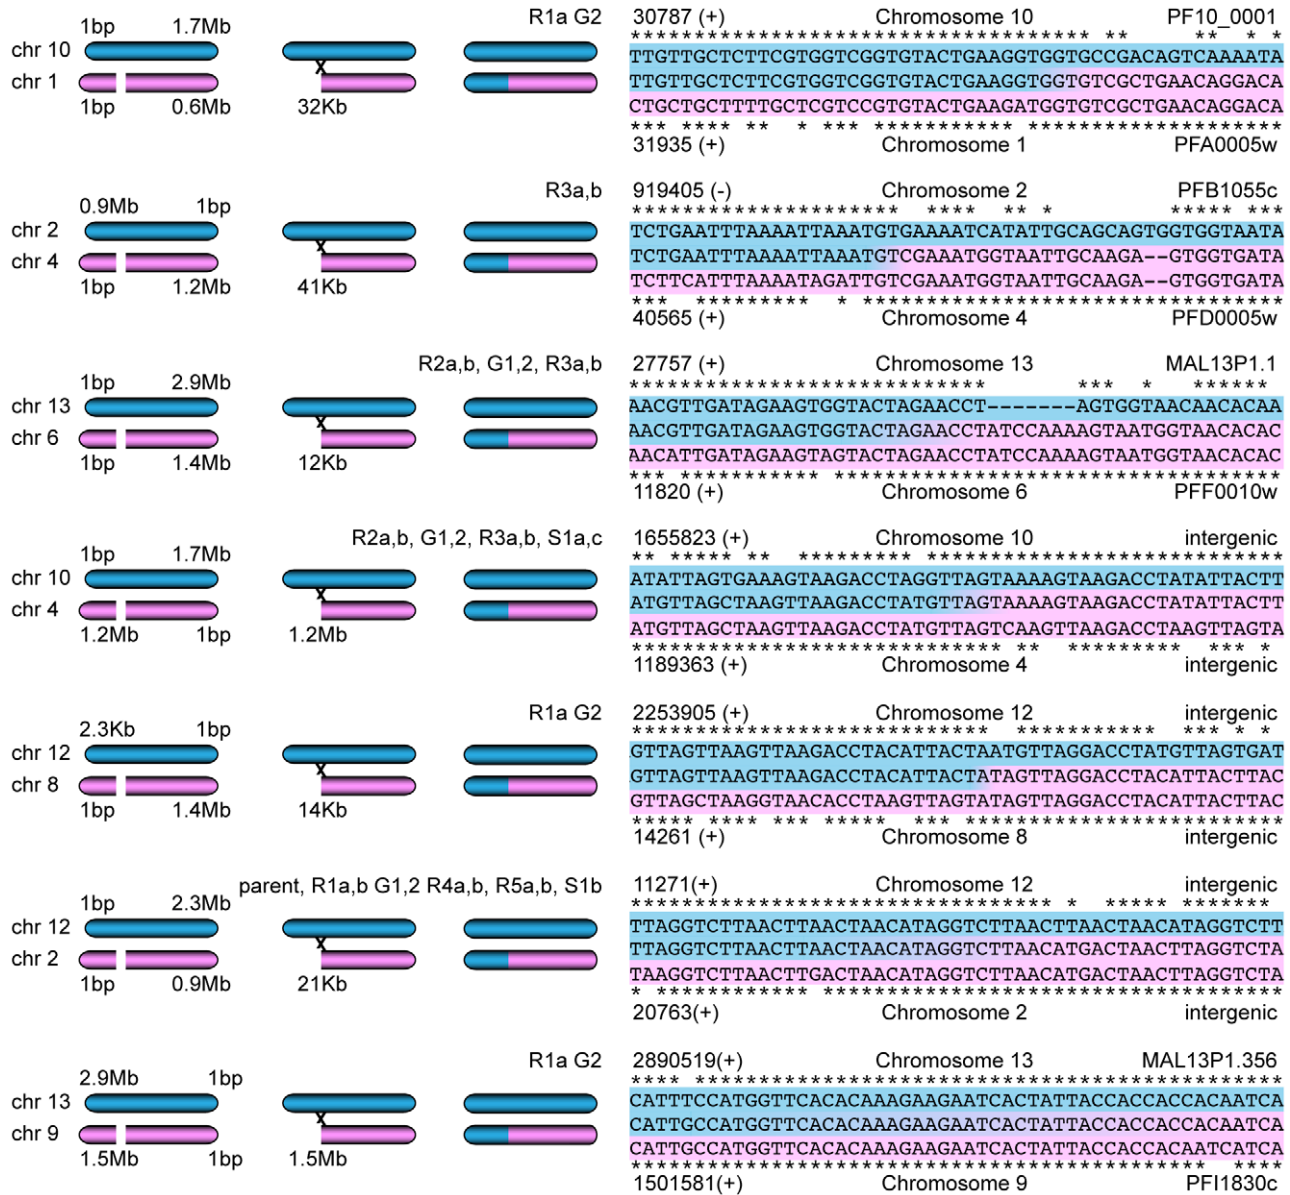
1bp 1.7Mb
chr 10
chr 1
1bp 0.6Mb
32Kb
R1a G2
30787 (+) Chromosome 10 PF10_0001
TTGTTGCTCTTCGTGGTCGGTGTACTGAAGGTGGTGCCGACAGTCAAAATA
TTGTTGCTCTTCGTGGTCGGTGTACTGAAGGTGGTGTCGCTGAACAGGACA
CTGCTGCTTTTGCTCGTCCGTGTACTGAAGATGGTGTCGCTGAACAGGACA
31935 (+) Chromosome 1 PFA0005w

0.9Mb 1bp
chr 2
chr 4
1bp 1.2Mb
41Kb
R3a,b
919405 (-) Chromosome 2 PFB1055c
TCTGAATTTAAAATTAAATGTGAAAATCATATTGCAGCAGTGGTGGTAATA
TCTGAATTTAAAATTAAATGTCGAAATGGTAATTGCAAGA--GTGGTGATA
TCTTCATTTAAAATAGATTGTCGAAATGGTAATTGCAAGA--GTGGTGATA
40565 (+) Chromosome 4 PFD0005w

1bp 2.9Mb
chr 13
chr 6
1bp 1.4Mb
12Kb
R2a,b, G1,2, R3a,b
27757 (+) Chromosome 13 MAL13P1.1
AACGTTGATAGAAGTGGTACTAGAACCT-------AGTGGTAACAACACAA
AACGTTGATAGAAGTGGTACTAGAACCTATCCAAAAGTAATGGTAACACAC
AACATTGATAGAAGTAGTACTAGAACCTATCCAAAAGTAATGGTAACACAC
11820 (+) Chromosome 6 PFF0010w

1bp 1.7Mb
chr 10
chr 4
1.2Mb 1bp
1.2Mb
R2a,b, G1,2, R3a,b, S1a,c
1655823 (+) Chromosome 10 intergenic
ATATTAGTGAAAGTAAGACCTAGGTTAGTAAAAGTAAGACCTATATTACTT
ATGTTAGCTAAGTTAAGACCTATGTTAGTAAAAGTAAGACCTATATTACTT
ATGTTAGCTAAGTTAAGACCTATGTTAGTCAAGTTAAGACCTAAGTTAGTA
1189363 (+) Chromosome 4 intergenic

2.3Kb 1bp
chr 12
chr 8
1bp 1.4Mb
14Kb
R1a G2
2253905 (+) Chromosome 12 intergenic
GTTAGTTAAGTTAAGACCTACATTACTAATGTTAGGACCTATGTTAGTGAT
GTTAGTTAAGTTAAGACCTACATTACTATAGTTAGGACCTACATTACTTAC
GTTAGCTAAGGTAACACCTAAGTTAGTATAGTTAGGACCTACATTACTTAC
14261 (+) Chromosome 8 intergenic

1bp 2.3Mb
chr 12
chr 2
1bp 0.9Mb
21Kb
parent, R1a,b G1,2 R4a,b, R5a,b, S1b
11271(+) Chromosome 12 intergenic
TTAGGTCTTAACTTAACTAACATAGGTCTTAACTTAACTAACATAGGTCTT
TTAGGTCTTAACTTAACTAACATAGGTCTTAACATGACTAACTTAGGTCTA
TAAGGTCTTAACTTGACTAACATAGGTCTTAACATGACTAACTTAGGTCTA
20763(+) Chromosome 2 intergenic

2.9Mb 1bp
chr 13
chr 9
1.5Mb 1bp
1.5Mb
R1a G2
2890519(+) Chromosome 13 MAL13P1.356
CATTTCCATGGTTCACACAAAGAAGAATCACTATTACCACCACCACAATCA
CATTGCCATGGTTCACACAAAGAAGAATCACTATTACCACCACCACAATCA
CATTGCCATGGTTCACACAAAGAAGAATCACTATTACCACCACAATCATCA
1501581(+) Chromosome 9 PFI1830c